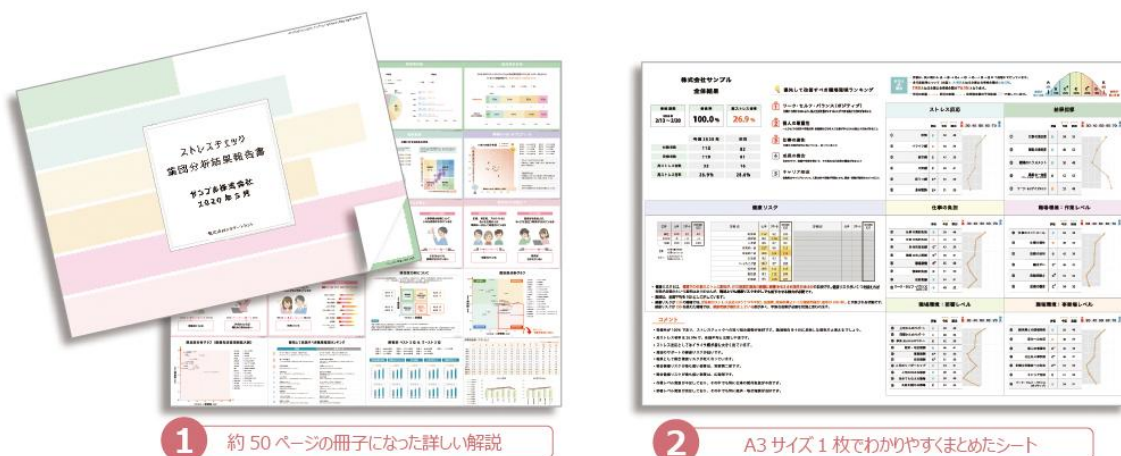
ストレスチェック
集団分析結果報告書
サンプル株式会社
2020年5月

株式会社サンプル
全体結果

受検率
100.0%

高ストレス者率
26.9%

ストレス反応

仕事の負担

職場環境：部署レベル

職場環境：作業レベル

職場環境：事業場レベル

健康リスク

コメント

1 約 50 ページの冊子になった詳しい解説

2 A3 サイズ 1 枚でわかりやすくまとめたシート